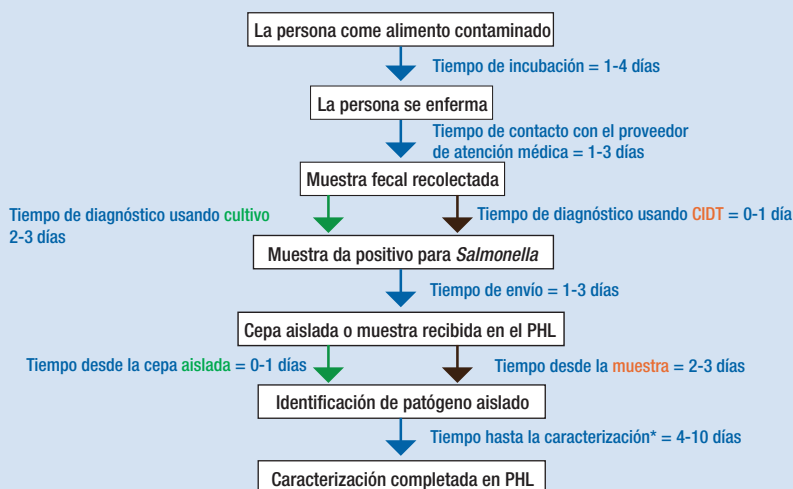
La persona come alimento contaminado

Tiempo de incubación = 1-4 días

La persona se enferma

Tiempo de contacto con el proveedor de atención médica = 1-3 días

Muestra fecal recolectada

Tiempo de diagnóstico usando cultivo 2-3 días

Tiempo de diagnóstico usando CIDT = 0-1 día

Muestra da positivo para *Salmonella*

Tiempo de envío = 1-3 días

Cepa aislada o muestra recibida en el PHL

Tiempo desde la cepa aislada = 0-1 días

Tiempo desde la muestra = 2-3 días

Identificación de patógeno aislado

Tiempo hasta la caracterización* = 4-10 días

Caracterización completada en PHL